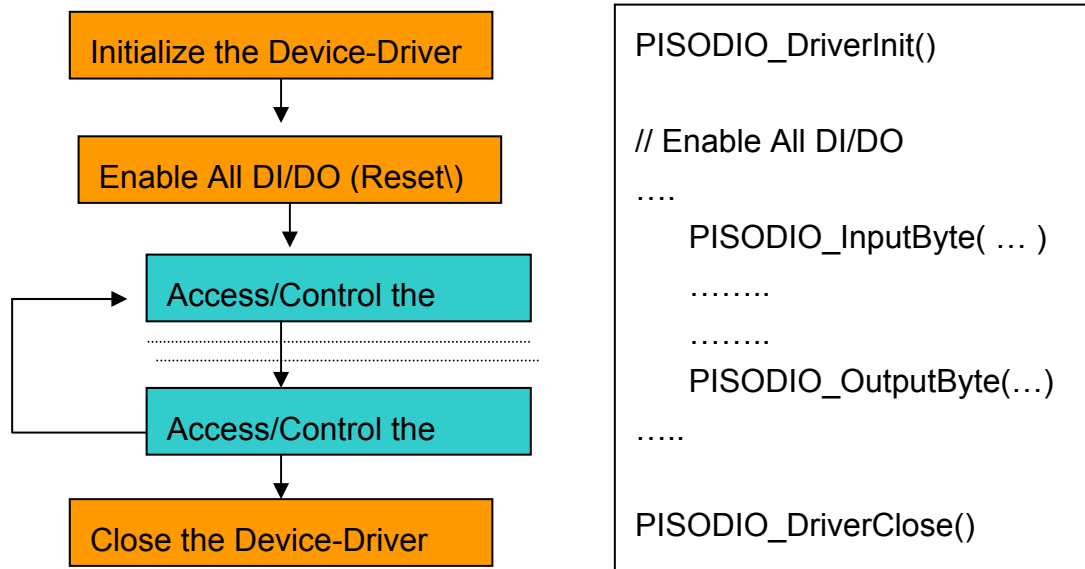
Initialize the Device-Driver

Enable All DI/DO (Reset\)

Access/Control the

Access/Control the

Close the Device-Driver

PISODIO_DriverInit()

// Enable All DI/DO

….

PISODIO_InputByte( … )

……..

……..

PISODIO_OutputByte(…)

…..

PISODIO_DriverClose()